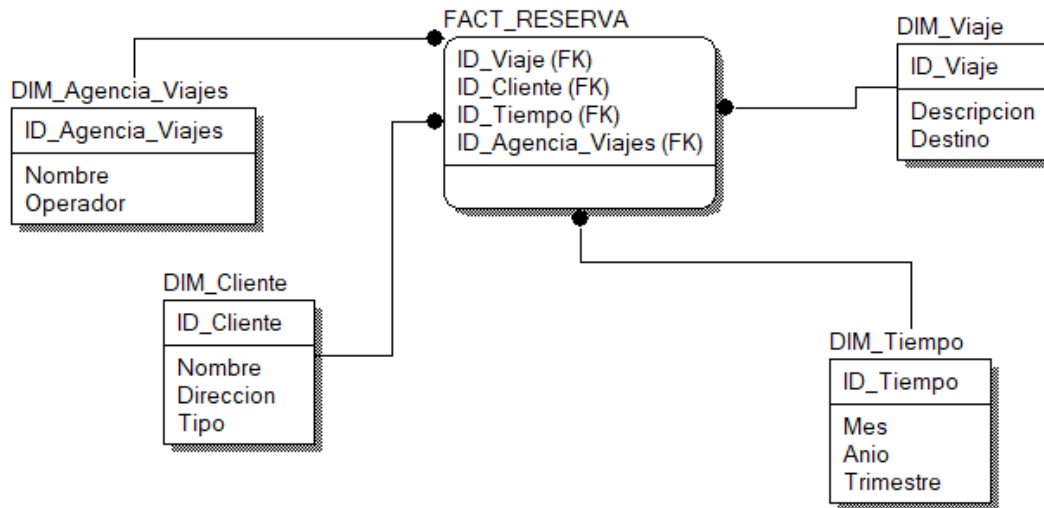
FACT_RESERVA
ID_Viaje (FK)
ID_Cliente (FK)
ID_Tiempo (FK)
ID_Agencia_Viajes (FK)

DIM_Agencia_Viajes
ID_Agencia_Viajes
Nombre
Operador

DIM_Viaje
ID_Viaje
Descripcion
Destino

DIM_Cliente
ID_Cliente
Nombre
Direccion
Tipo

DIM_Tiempo
ID_Tiempo
Mes
Anio
Trimestre